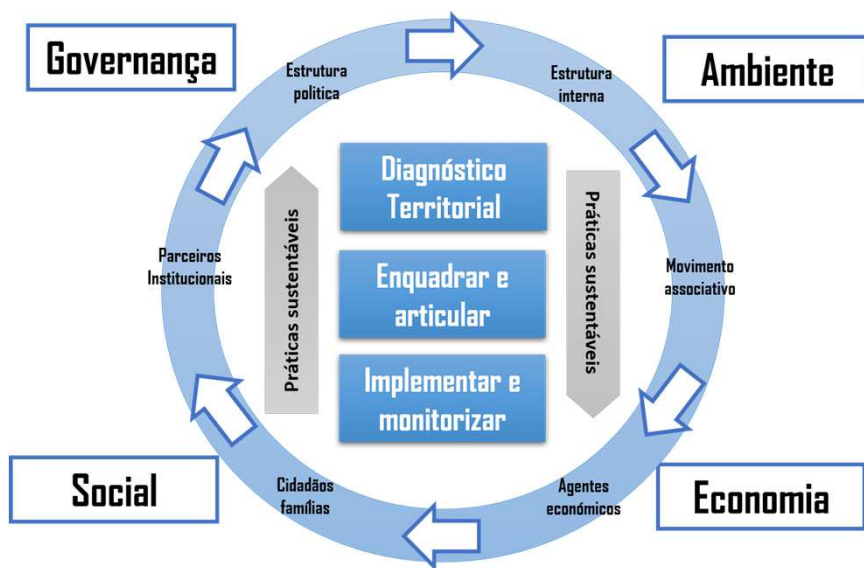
Governança

Ambiente

Estrutura política

Estrutura interna

Diagnóstico Territorial

Enquadrar e articular

Implementar e monitorizar

Práticas sustentáveis

Práticas sustentáveis

Parceiros Institucionais

Movimento associativo

Cidadãos famílias

Agentes económicos

Social

Economia